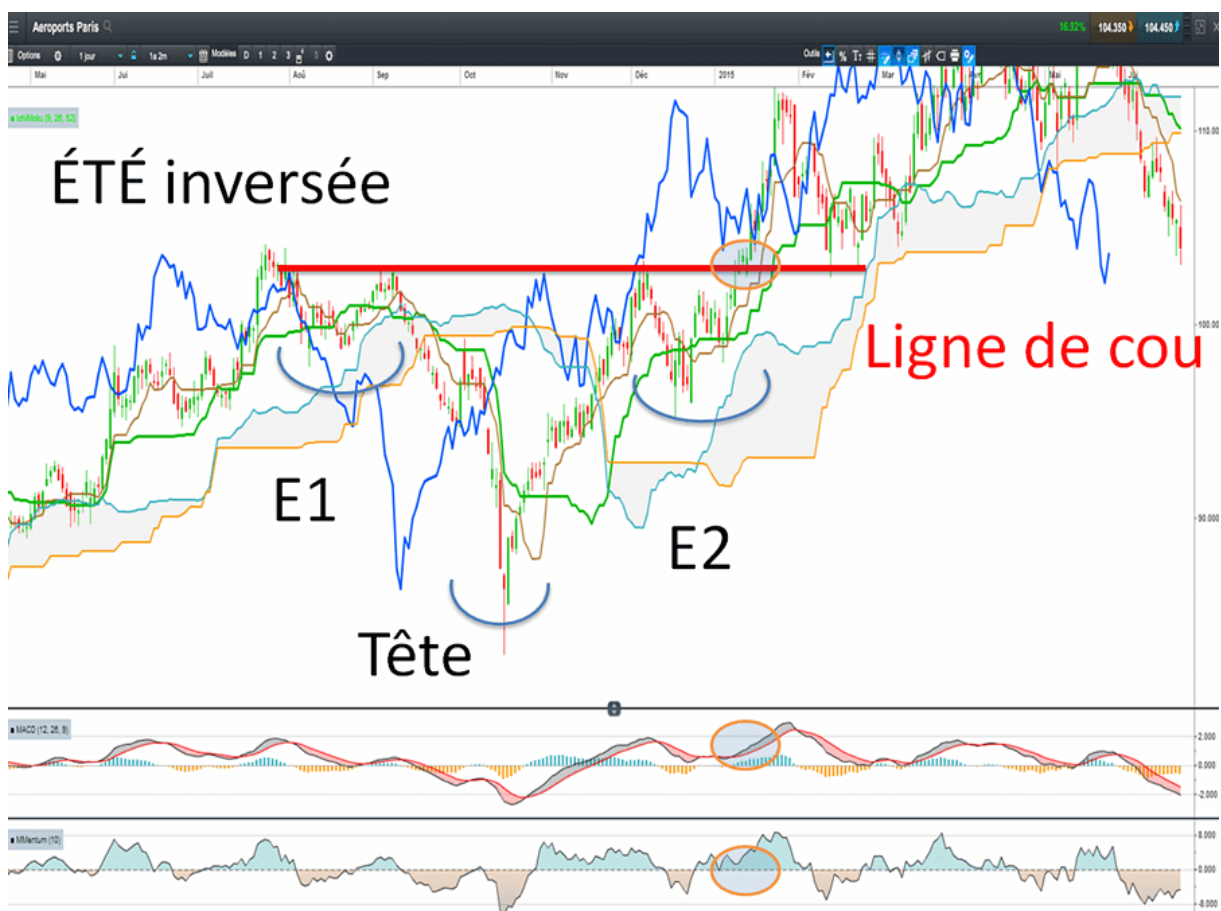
Aeroports Paris

16.92% 104.350 104.450

Options 1 jour 1a 2m Modèles D 1 2 3 5 Outils %

Mai Juin Juil Aoû Sep Oct Nov Déc 2015 Fév Mar Avr Mai Juin

Ichimoku (9, 26, 52)

ÉTÉ inversée

Ligne de cou

E1

Tête

E2

110.000
100.000
90.000

MACD (12, 26, 9)

2.000
0.000
-2.000

Momentum (10)

8.000
0.000
-8.000